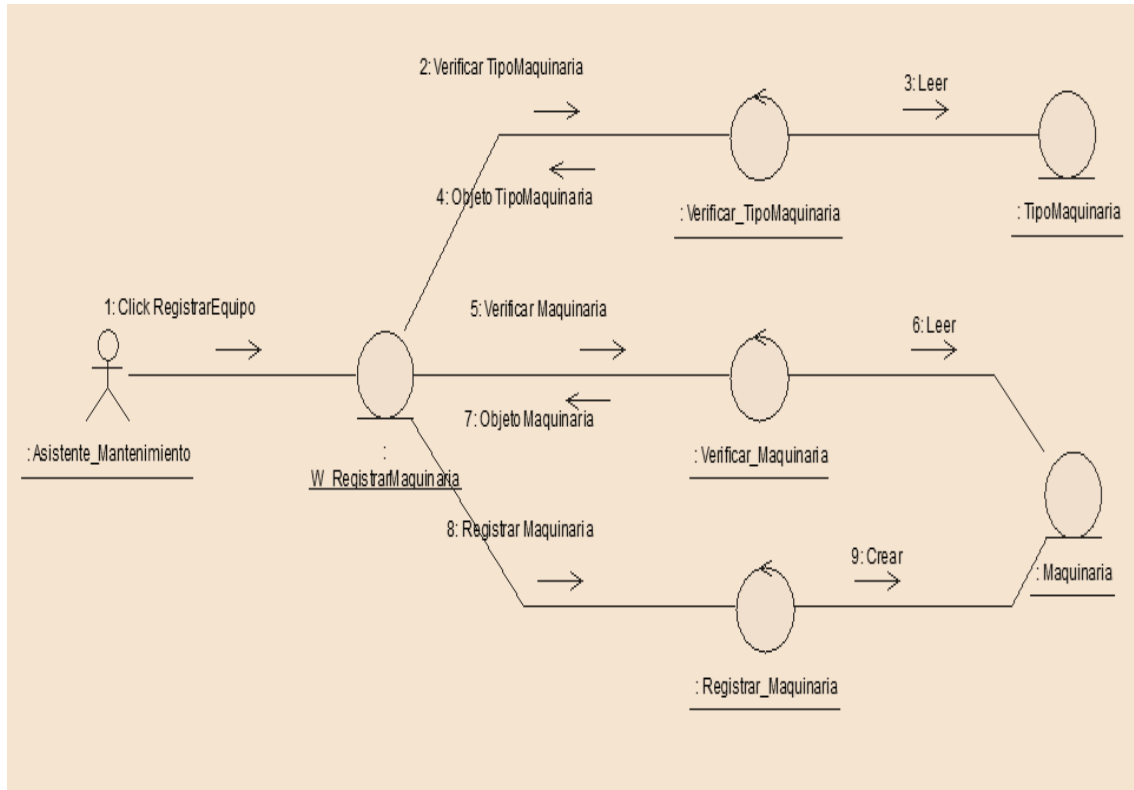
2: Verificar TipoMaquinaria

3: Leer

4: Objeto TipoMaquinaria

: Verificar_TipoMaquinaria

: TipoMaquinaria

1: Click RegistrarEquipo

5: Verificar Maquinaria

6: Leer

7: Objeto Maquinaria

: Asistente_Mantenimiento

:
W_RegistrarMaquinaria

: Verificar_Maquinaria

8: Registrar Maquinaria

9: Crear

: Maquinaria

: Registrar_Maquinaria